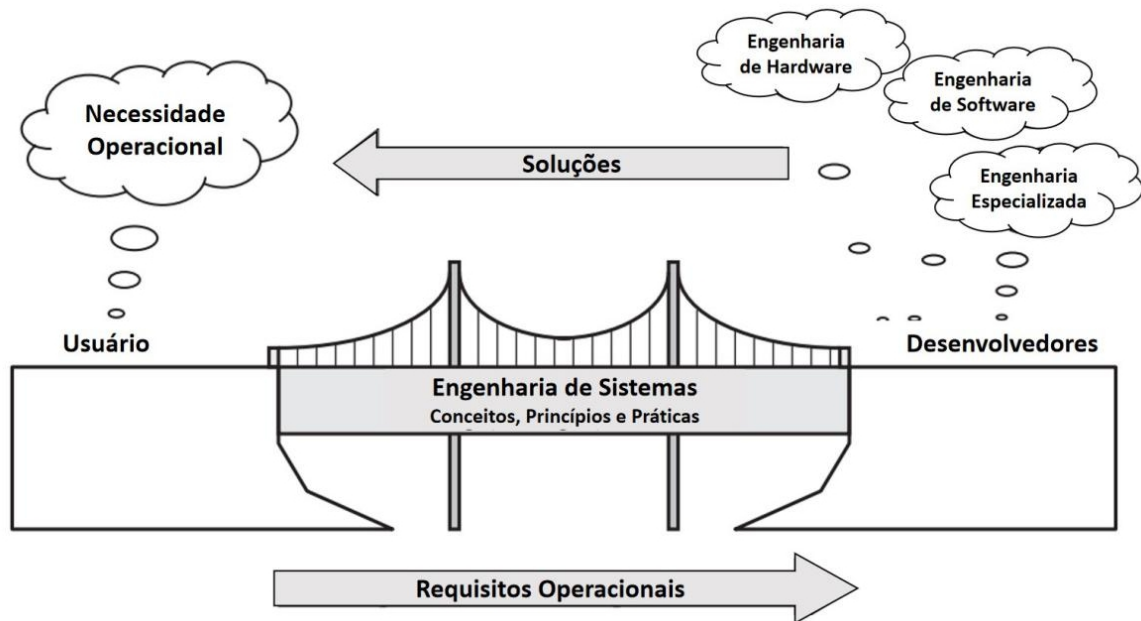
Engenharia de Hardware

Engenharia de Software

Necessidade Operacional

Soluções

Engenharia Especializada

Usuário

Desenvolvedores

Engenharia de Sistemas
Conceitos, Princípios e Práticas

Requisitos Operacionais